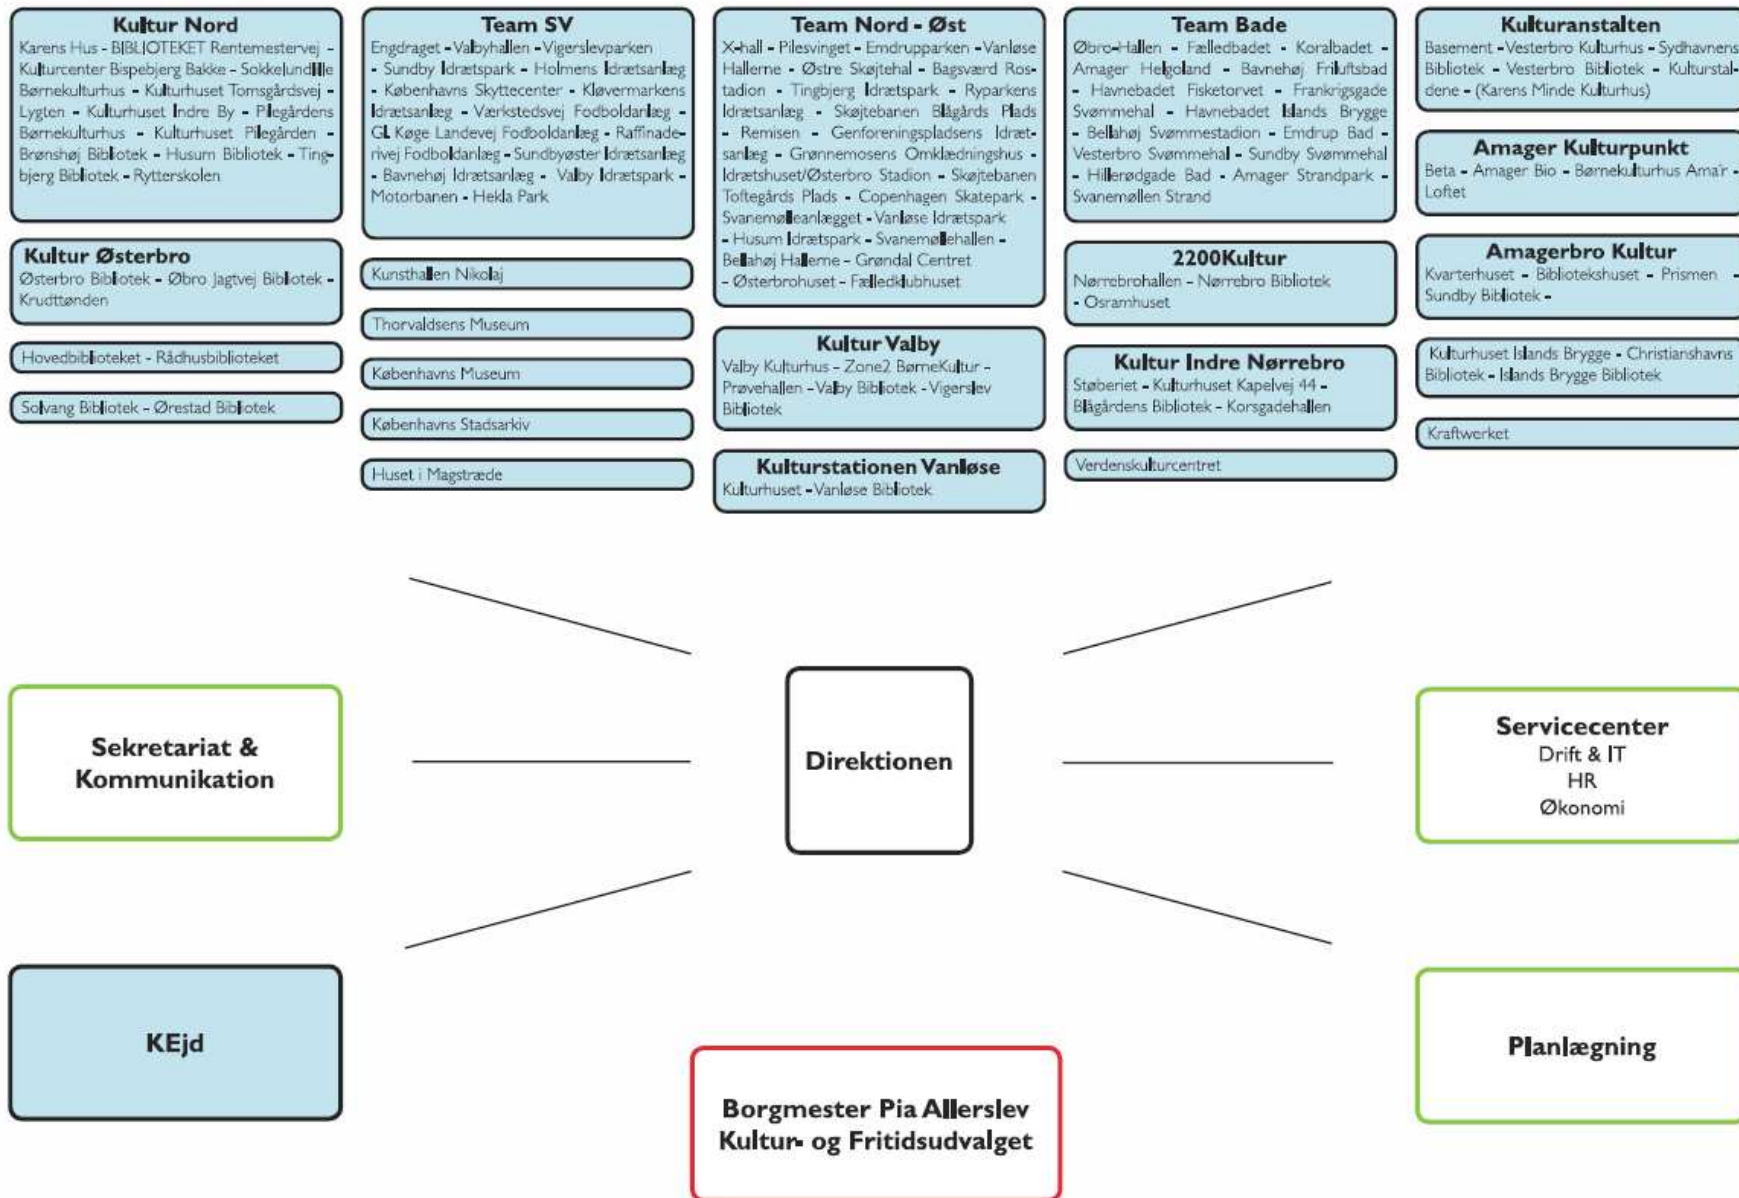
Kultur Nord
Karens Hus - BIBLIOTEKET Rentemestervej - Kulturcenter Bispebjerg Bakke - Sokkelundlille Børnekulturhus - Kulturhuset Tomsgårdsvej - Lygten - Kulturhuset Indre By - Pilegårdens Børnekulturhus - Kulturhuset Pilegården - Brønshøj Bibliotek - Husum Bibliotek - Tingbjerg Bibliotek - Rytterskolen

Kultur Østerbro
Østerbro Bibliotek - Øbro Jagtvej Bibliotek - Krudttønden

Hovedbiblioteket - Rådhusbiblioteket

Solvang Bibliotek - Ørestad Bibliotek

Team SV
Engdraget - Valbyhallen - Vigerslevparken - Sundby Idrætspark - Holmens Idrætsanlæg - Københavns Skyttecenter - Kløvermarkens Idrætsanlæg - Værkstedsvej Fodboldanlæg - GL Køge Landevej Fodboldanlæg - Raffinaderivej Fodboldanlæg - Sundbyøster Idrætsanlæg - Bavnehøj Idrætsanlæg - Valby Idrætspark - Motorbanen - Hekla Park

Kunsthallen Nikolaj

Thorvaldsens Museum

Københavns Museum

Københavns Stadsarkiv

Huset i Magstræde

Team Nord - Øst
X-hall - Pilesvinget - Emdrupparken - Vanløse Hallerne - Østre Skøjtehal - Bagsværd Rostadion - Tingbjerg Idrætspark - Ryparkens Idrætsanlæg - Skøjtebanen Blågårds Plads - Remisen - Genforeningspladsens Idrætsanlæg - Grønnemosens Omklædningshus - Idrætshuset/Østerbro Stadion - Skøjtebanen Toftegårds Plads - Copenhagen Skatepark - Svanemølleanlægget - Vanløse Idrætspark - Husum Idrætspark - Svanemøllehallen - Bellahøj Hallerne - Grøndal Centret - Østerbrohuset - Fælledklubhuset

Kultur Valby
Valby Kulturhus - Zone2 BørneKultur - Prøvehallen - Valby Bibliotek - Vigerslev Bibliotek

Kulturstationen Vanløse
Kulturhuset - Vanløse Bibliotek

Team Bade
Øbro-Hallen - Fælledbadet - Koralbadet - Amager Helgoland - Bavnehøj Friluftsbad - Havnebadet Fisketorvet - Frankrigsgade Svømmehal - Havnebadet Islands Brygge - Bellahøj Svømmestadion - Emdrup Bad - Vesterbro Svømmehal - Sundby Svømmehal - Hillerødgade Bad - Amager Strandpark - Svanemøllen Strand

2200Kultur
Nørrebrohallen - Nørrebro Bibliotek - Osramhuset

Kultur Indre Nørrebro
Støberiet - Kulturhuset Kapelvej 44 - Blågårdens Bibliotek - Korsgadehallen

Verdenskulturcentret

Kulturanstalten
Basement - Vesterbro Kulturhus - Sydhavnens Bibliotek - Vesterbro Bibliotek - Kulturstaldene - (Karens Minde Kulturhus)

Amager Kulturpunkt
Beta - Amager Bio - Børnekulturhus Ama'r - Loftet

Amagerbro Kultur
Kvarterhuset - Bibliotekshuset - Prismen - Sundby Bibliotek -

Kulturhuset Islands Brygge - Christianshavns Bibliotek - Islands Brygge Bibliotek

Kraftwerket

Sekretariat & Kommunikation

Direktionen

Servicecenter
Drift & IT
HR
Økonomi

KEjd

Planlægning

Borgmester Pia Allerslev
Kultur- og Fritidsudvalget